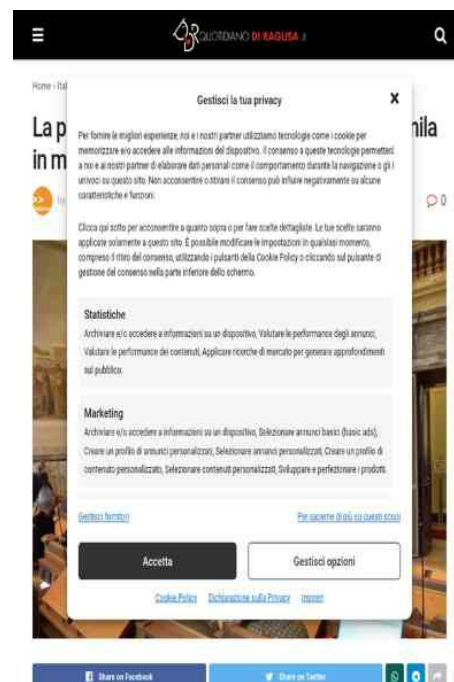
QUOTIDIANO DI RAGUSA

Home › Ital

La p nila in m

0

Gestisci la tua privacy

Per fornire le migliori esperienze, noi e i nostri partner utilizziamo tecnologie come i cookie per memorizzare e/o accedere alle informazioni del dispositivo. Il consenso a queste tecnologie permetterà a noi e ai nostri partner di elaborare dati personali come il comportamento durante la navigazione o gli ID univoci su questo sito. Non acconsentire o ritirare il consenso può influire negativamente su alcune caratteristiche e funzioni.

Clicca qui sotto per acconsentire a quanto sopra o per fare scelte dettagliate. Le tue scelte saranno applicate solamente a questo sito. È possibile modificare le impostazioni in qualsiasi momento, compreso il ritiro del consenso, utilizzando i pulsanti della Cookie Policy o cliccando sul pulsante di gestione del consenso nella parte inferiore dello schermo.

Statistiche
Archiviare e/o accedere a informazioni su un dispositivo, Valutare le performance degli annunci, Valutare le performance dei contenuti, Applicare ricerche di mercato per generare approfondimenti sul pubblico

Marketing
Archiviare e/o accedere a informazioni su un dispositivo, Selezionare annunci basici (basic ads), Creare un profilo di annunci personalizzati, Selezionare annunci personalizzati, Creare un profilo di contenuto personalizzato, Selezionare contenuti personalizzati, Sviluppare e perfezionare i prodotti

Gestisci fornitori

Per saperne di più su questi scopi

Accetta

Gestisci opzioni

Cookie Policy Dichiarazione sulla Privacy Imprint

Share on Facebook

Share on Twitter